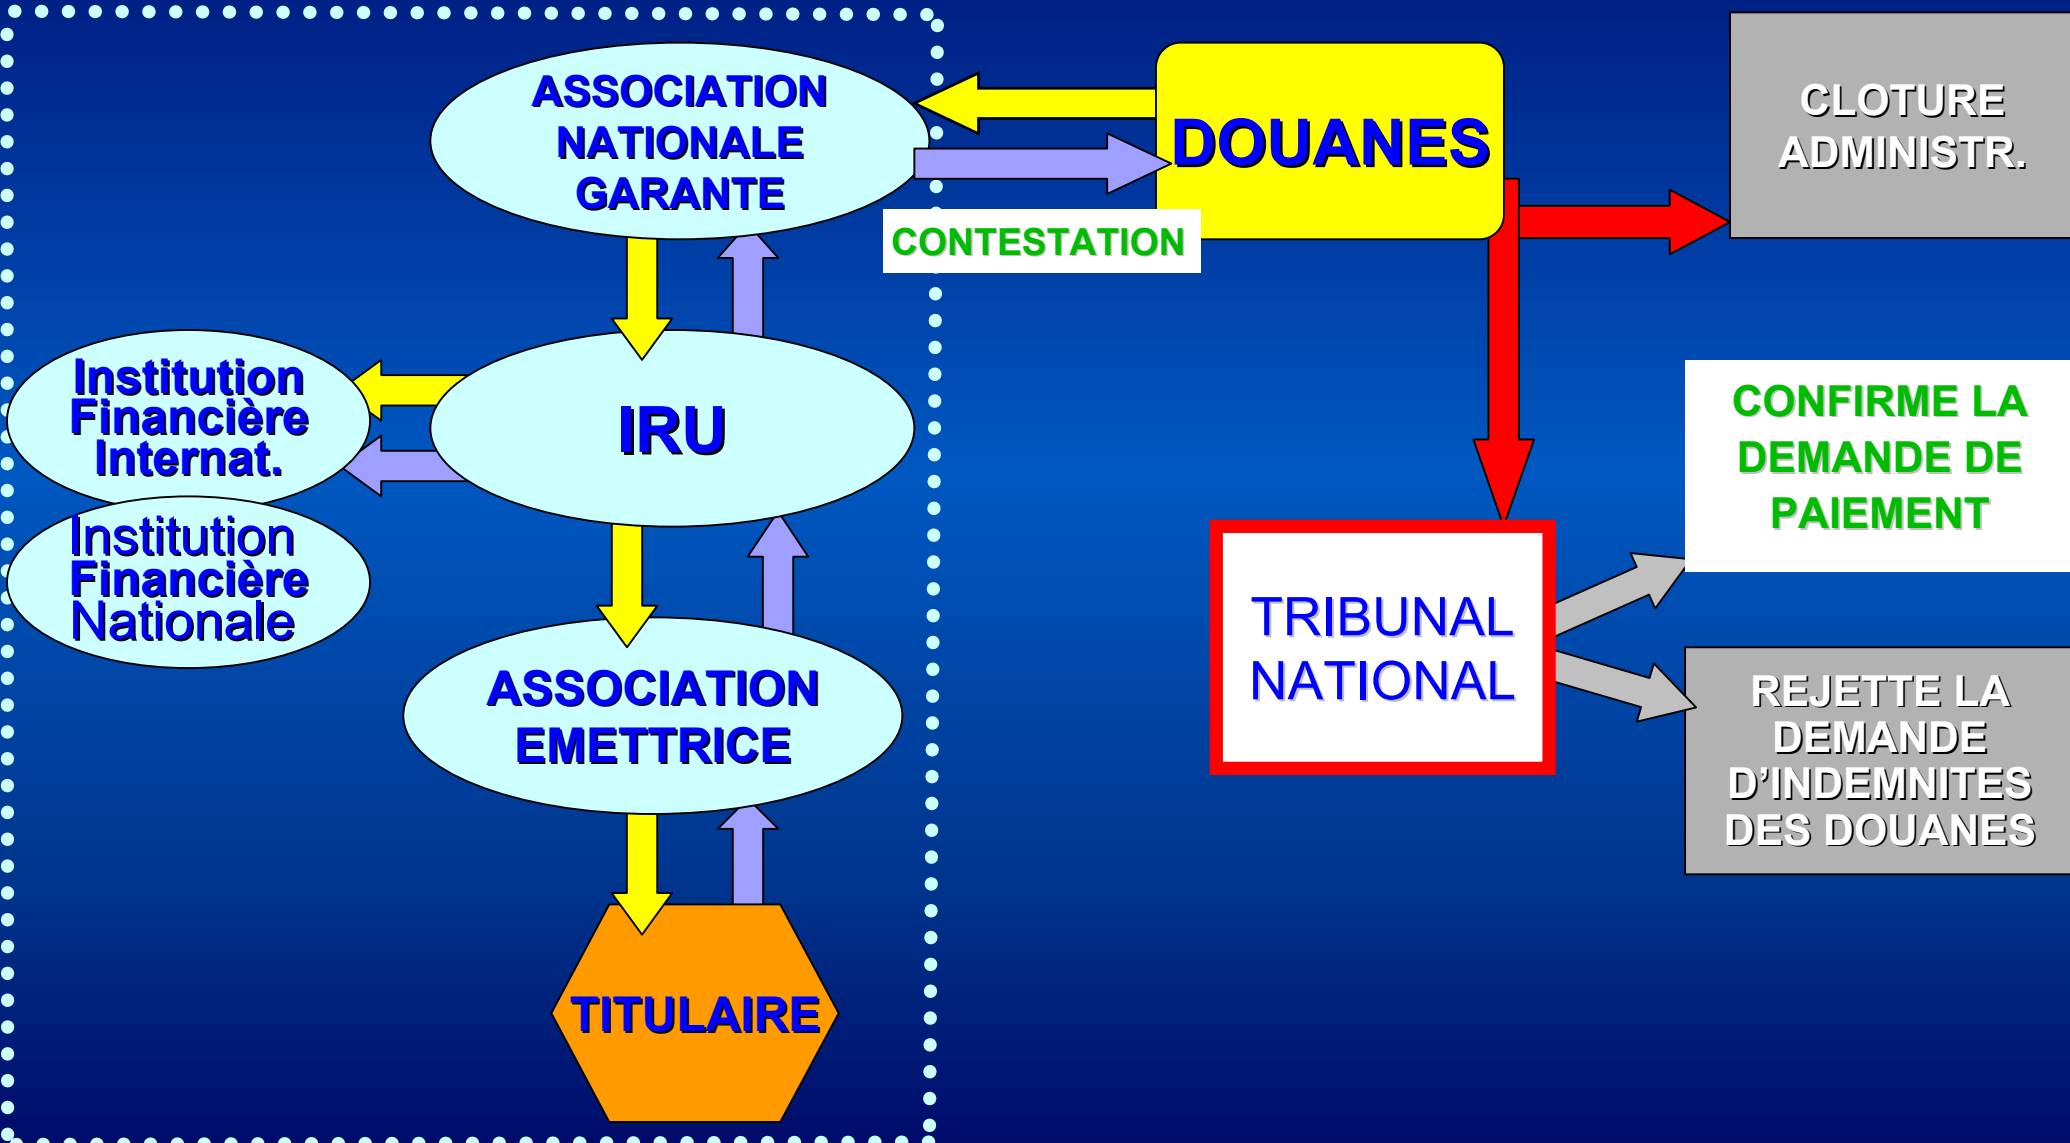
ASSOCIATION NATIONALE GARANTE

DOUANES

CLOTURE ADMINISTR.

CONTESTATION

Institution Financière Internat.

IRU

Institution Financière Nationale

CONFIRME LA DEMANDE DE PAIEMENT

TRIBUNAL NATIONAL

ASSOCIATION EMETTRICE

REJETTE LA DEMANDE D'INDEMNITES DES DOUANES

TITULAIRE